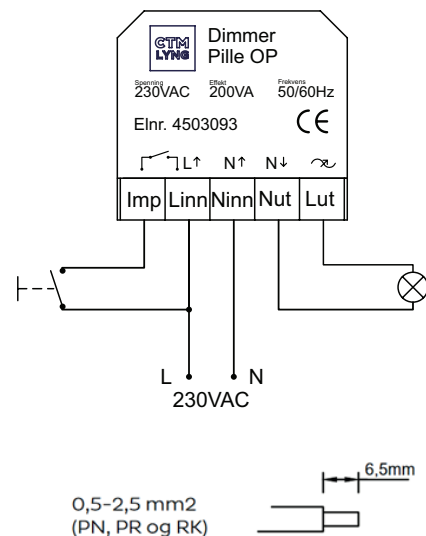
CTM LYNG
Dimmer
Pille OP

Spenning
230VAC
Effekt
200VA
Frekvens
50/60Hz

Elnr. 4503093
CE

L↑ N↑ N↓

| Imp | Linn | Ninn | Nut | Lut |
|---|---|---|---|---|

L N
230VAC

6,5mm

0,5-2,5 mm2
(PN, PR og RK)